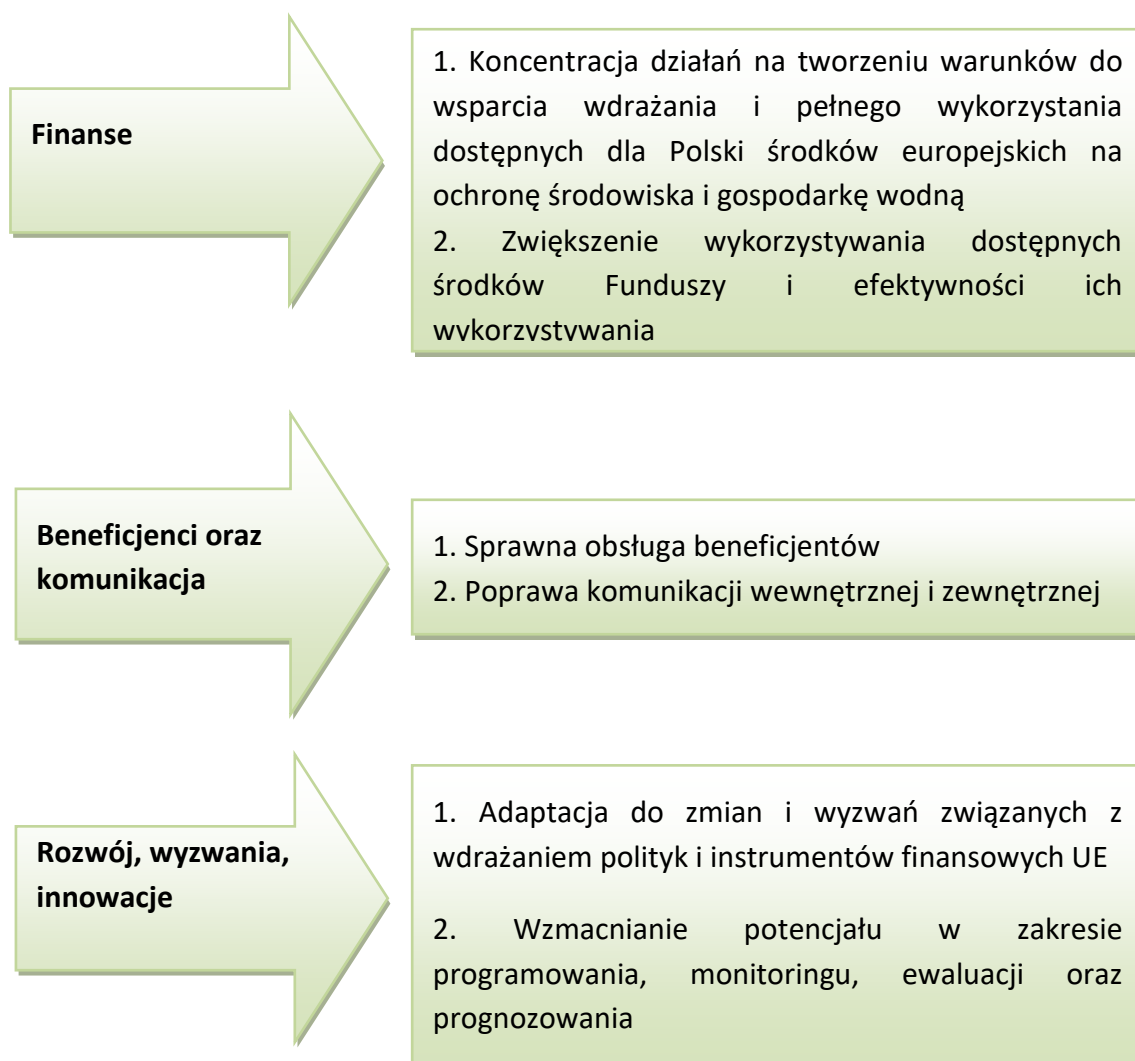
Finanse

1. Koncentracja działań na tworzeniu warunków do wsparcia wdrażania i pełnego wykorzystania dostępnych dla Polski środków europejskich na ochronę środowiska i gospodarkę wodną
2. Zwiększenie wykorzystywania dostępnych środków Funduszy i efektywności ich wykorzystywania

Beneficjenci oraz komunikacja

1. Sprawna obsługa beneficjentów
2. Poprawa komunikacji wewnętrznej i zewnętrznej

Rozwój, wyzwania, innowacje

1. Adaptacja do zmian i wyzwań związanych z wdrażaniem polityk i instrumentów finansowych UE

2. Wzmacnianie potencjału w zakresie programowania, monitoringu, ewaluacji oraz prognozowania